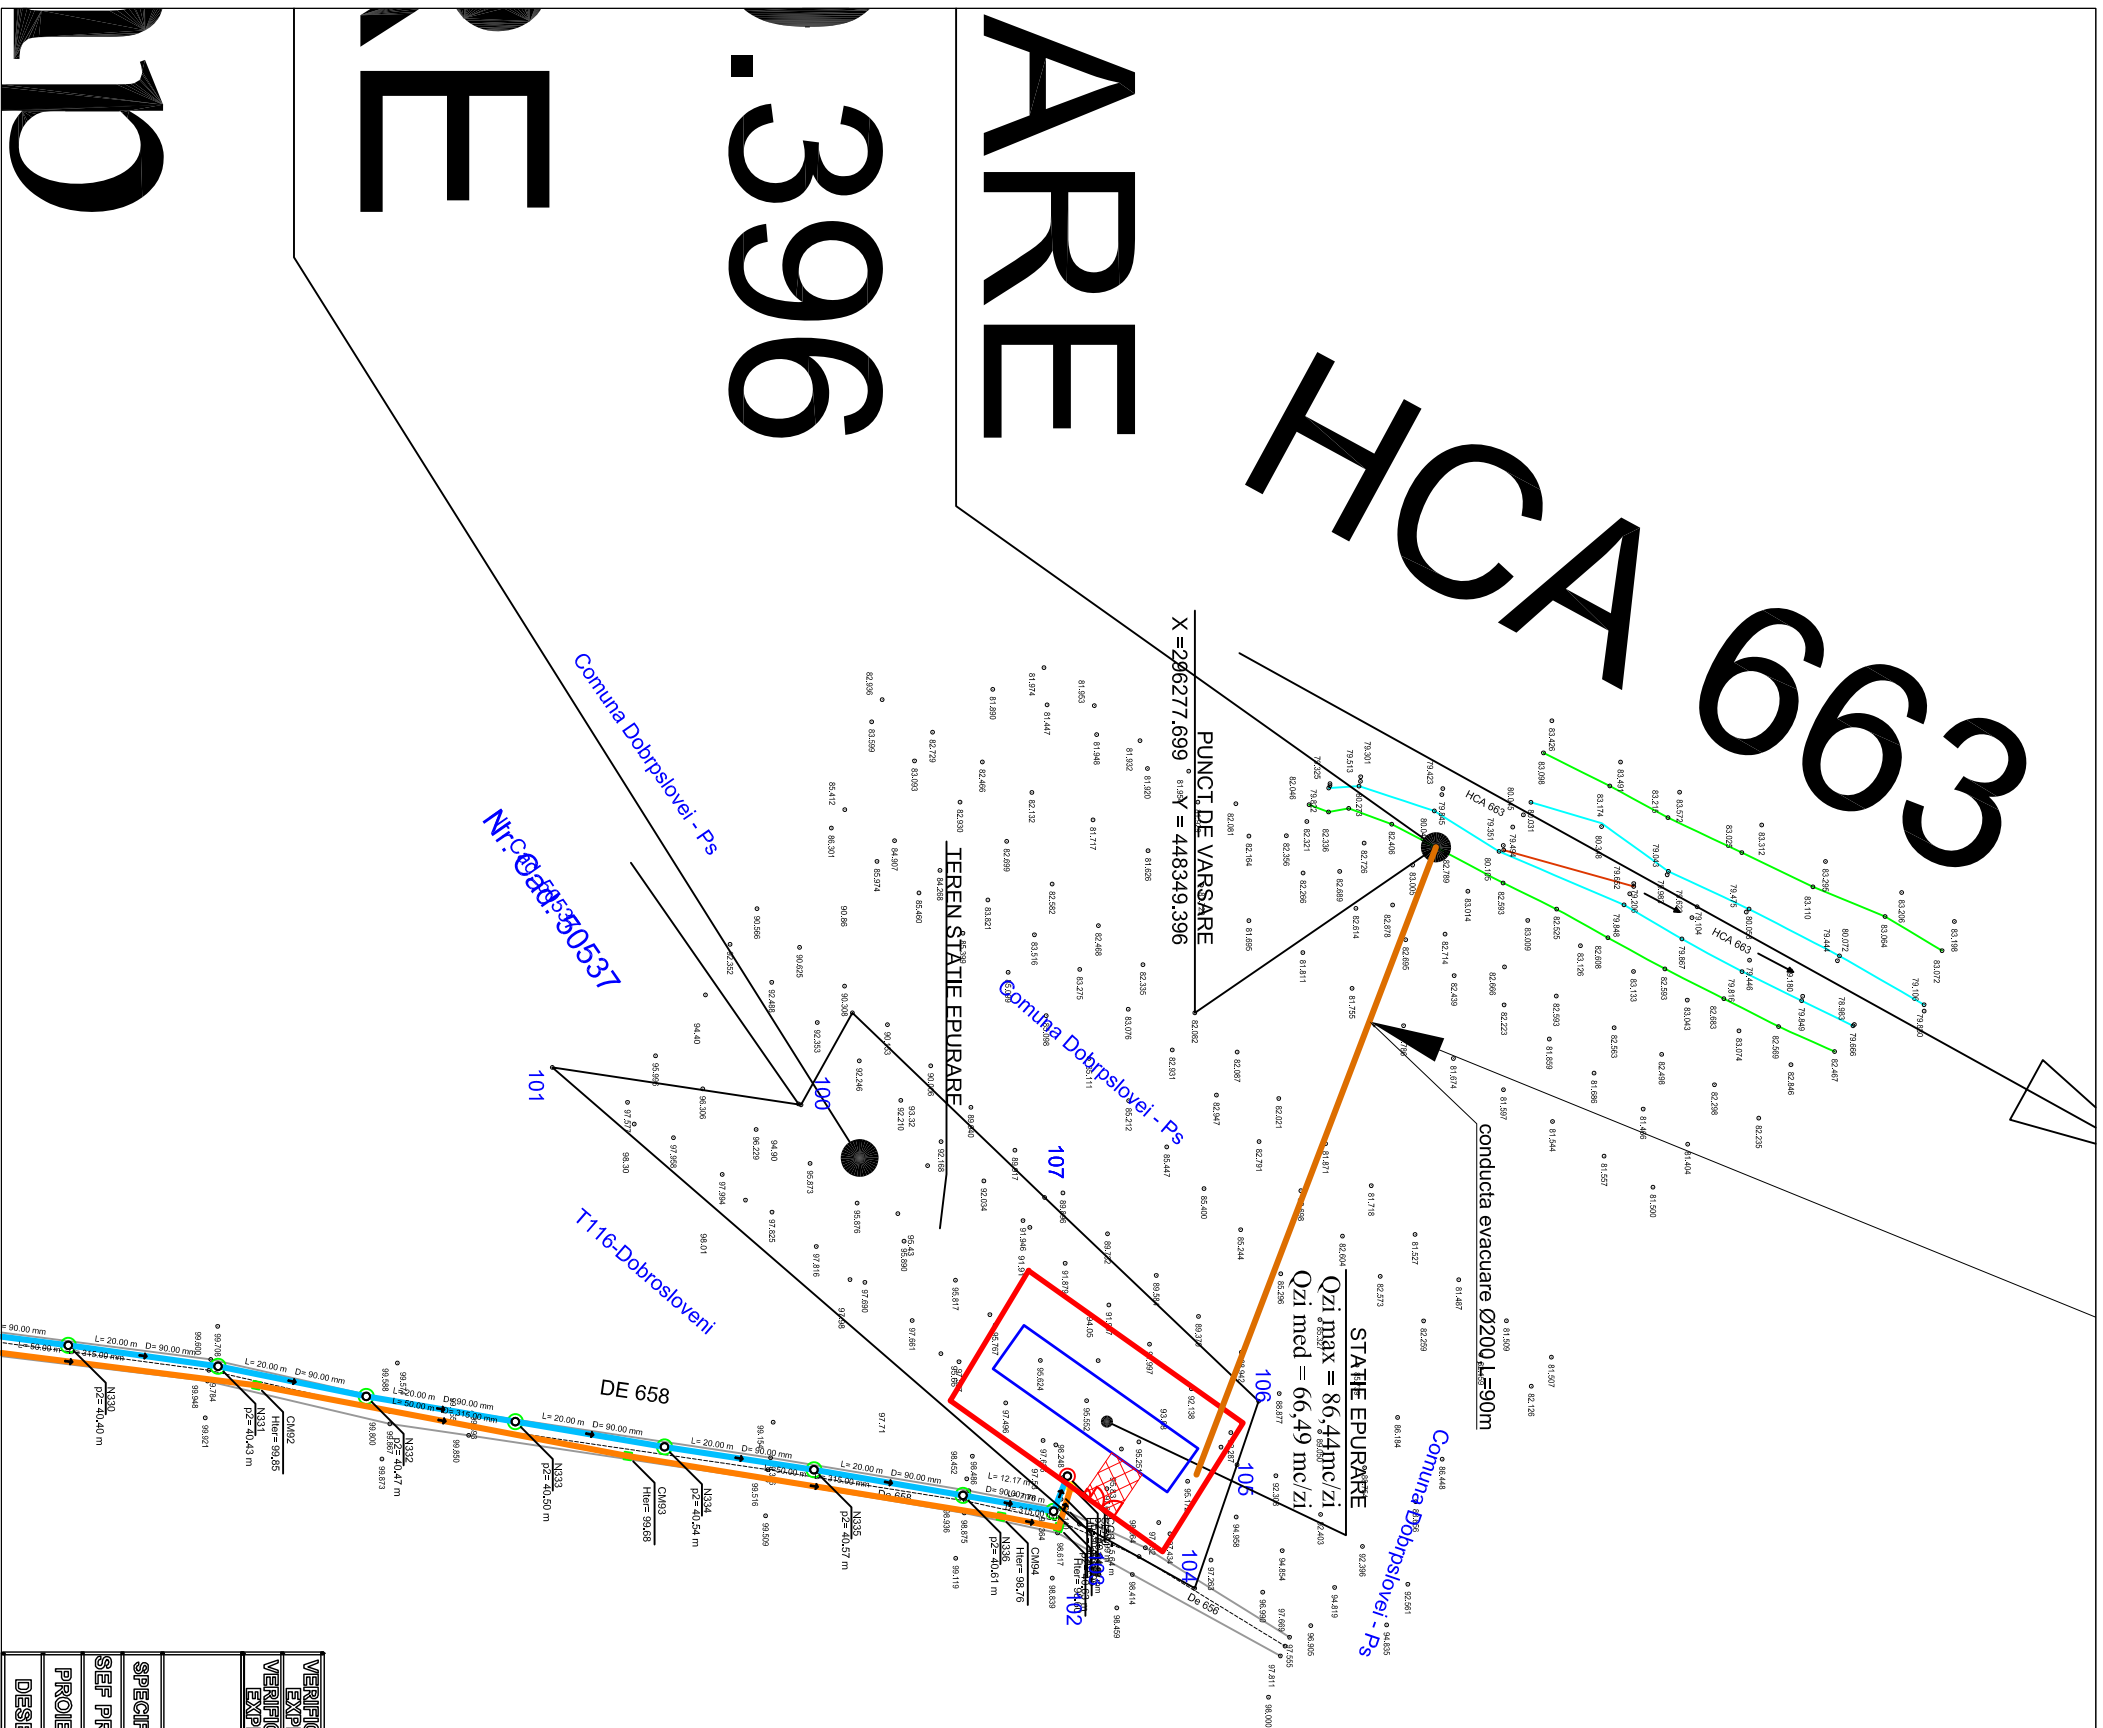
ARE
.396
HCA 663
PUNCT DE VARSARE
X = 296277.699 Y = 448349.396
TEREN STATIE EPURARE
Comuna Dobrpslovei - Ps
Comuna Dobrpslovei - Ps
Comuna Dobrpslovei - Ps
Nr.Cad: 30537
T116-Dobrosloveni
conducta evacuare Ø200 L=90m
STATIE EPURARE
Qzi max = 86,44mc/zi
Qzi med = 66,49 mc/zi
HCA 663
HCA 663
DE 658
De 656
100
101
102
104
105
106
107
N330
p2= 40,40 m
N331
p2= 40,43 m
CM92
Hter= 99,85
N332
p2= 40,47 m
N333
p2= 40,50 m
CM93
Hter= 99,68
N334
p2= 40,54 m
N335
p2= 40,57 m
N336
p2= 40,61 m
CM94
Hter= 98,76
L= 20.00 m D= 90.00 mm
L= 20.00 m D= 90.00 mm
L= 20.00 m D= 90.00 mm
L= 20.00 m D= 90.00 mm
L= 20.00 m D= 90.00 mm
L= 20.00 m D= 90.00 mm
L= 12.17 m
VERIFIC
EXP
VERIFIC
EXP
SPECIF
SEF PR
PROIE
DESE